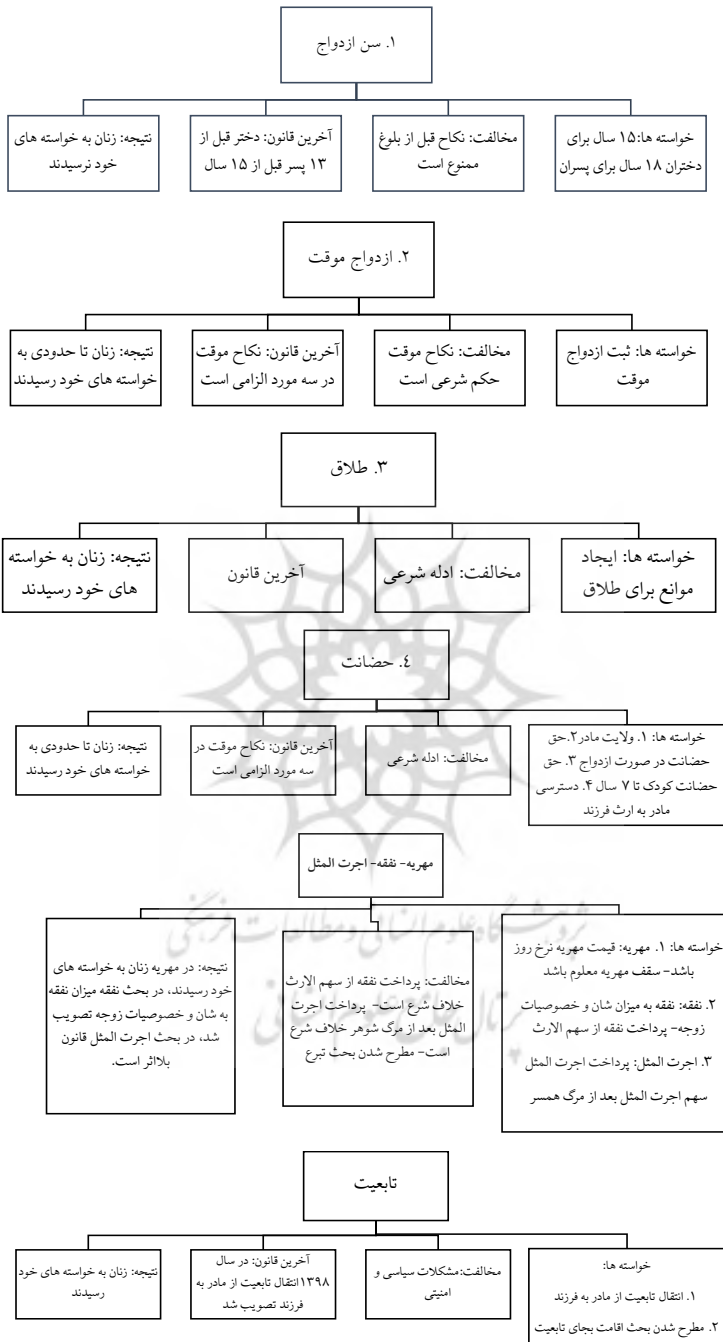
۱. سن ازدواج

خواسته ها:۱۵ سال برای دختران ۱۸ سال برای پسران

مخالفت: نکاح قبل از بلوغ ممنوع است

آخرین قانون: دختر قبل از ۱۳ پسر قبل از ۱۵ سال

نتیجه: زنان به خواسته های خود نرسیدند

۲. ازدواج موقت

خواسته ها: ثبت ازدواج موقت

مخالفت: نکاح موقت حکم شرعی است

آخرین قانون: نکاح موقت در سه مورد الزامی است

نتیجه: زنان تا حدودی به خواسته های خود رسیدند

۳. طلاق

خواسته ها: ایجاد موانع برای طلاق

مخالفت: ادله شرعی

آخرین قانون

نتیجه: زنان به خواسته های خود رسیدند

٤. حضانت

خواسته ها: ۱. ولایت مادر۲.حق حضانت در صورت ازدواج ۳. حق حضانت کودک تا ۷ سال ۴. دسترسی مادر به ارث فرزند

مخالفت: ادله شرعی

آخرین قانون: نکاح موقت در سه مورد الزامی است

نتیجه: زنان تا حدودی به خواسته های خود رسیدند

مهریه- نفقه- اجرت المثل

خواسته ها: ۱. مهریه: قیمت مهریه نرخ روز باشد- سقف مهریه معلوم باشد

۲. نفقه: نفقه به میزان شان و خصوصیات زوجه- پرداخت نفقه از سهم الارث

۳. اجرت المثل: پرداخت اجرت المثل

سهم اجرت المثل بعد از مرگ همسر

مخالفت: پرداخت نفقه از سهم الارث خلاف شرع است- پرداخت اجرت المثل بعد از مرگ شوهر خلاف شرع است- مطرح شدن بحث تبرع

نتیجه: در مهریه زنان به خواسته های خود رسیدند، در بحث نفقه میزان نفقه به شان و خصوصیات زوجه تصویب شد، در بحث اجرت المثل قانون بلااثر است.

تابعیت

خواسته ها:
۱. انتقال تابعیت از مادر به فرزند
۲. مطرح شدن بحث اقامت بجای تابعیت

مخالفت:مشکلات سیاسی و امنیتی

آخرین قانون: در سال ۱۳۹۸انتقال تابعیت از مادر به فرزند تصویب شد

نتیجه: زنان به خواسته های خود رسیدند